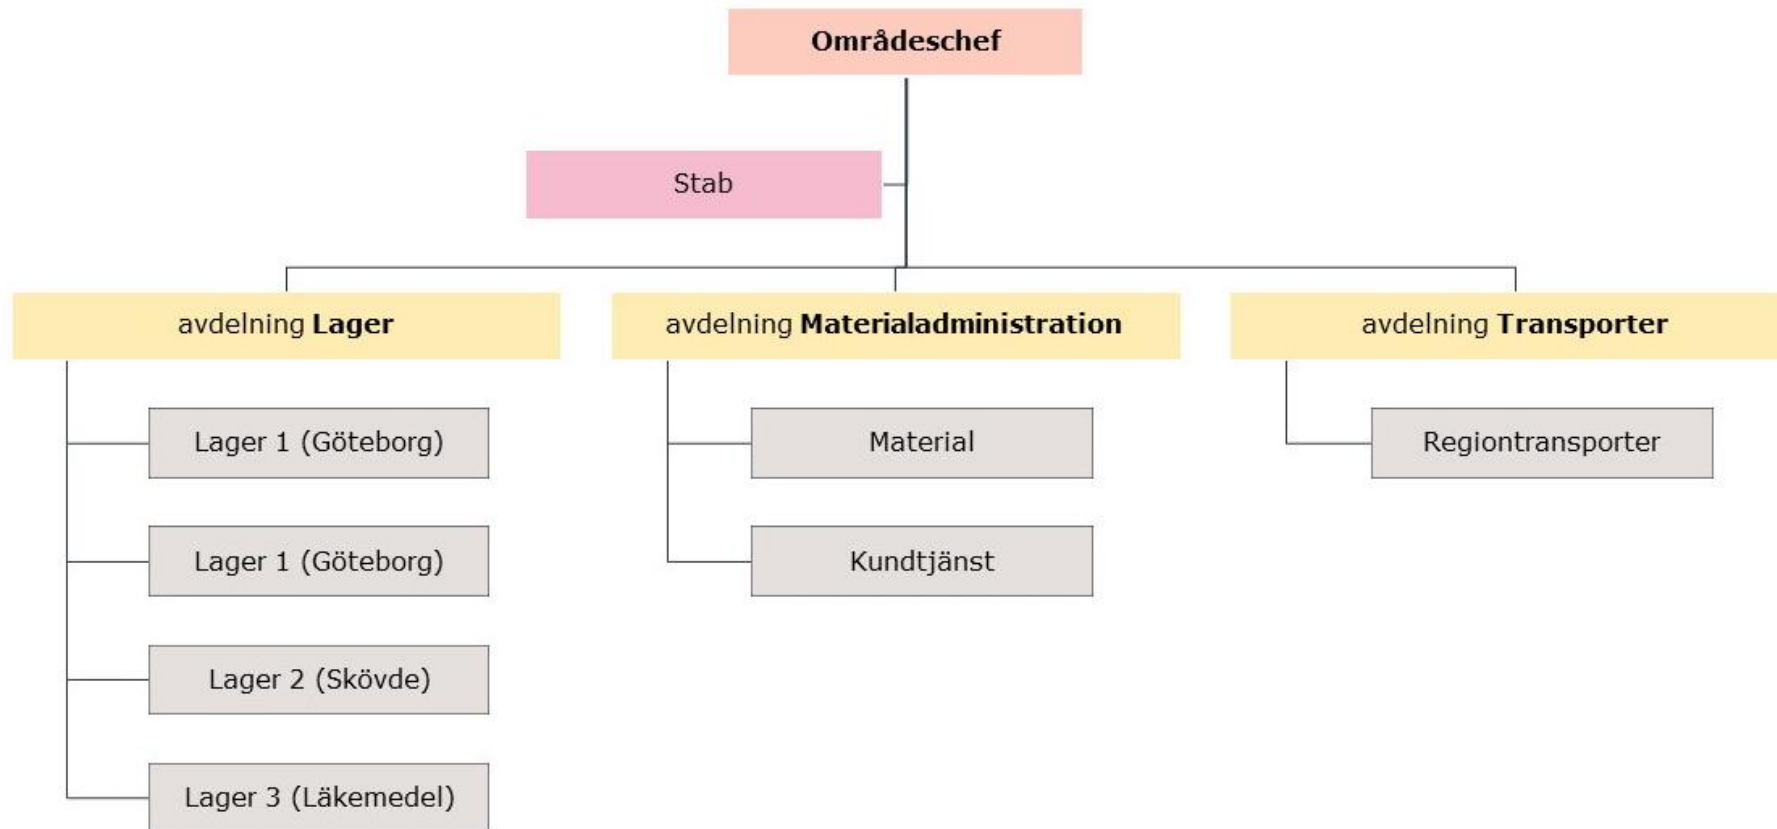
Områdeschef

Stab

avdelning Lager

avdelning Materialadministration

avdelning Transporter

Lager 1 (Göteborg)

Lager 1 (Göteborg)

Lager 2 (Skövde)

Lager 3 (Läkemedel)

Material

Kundtjänst

Regiontransporter